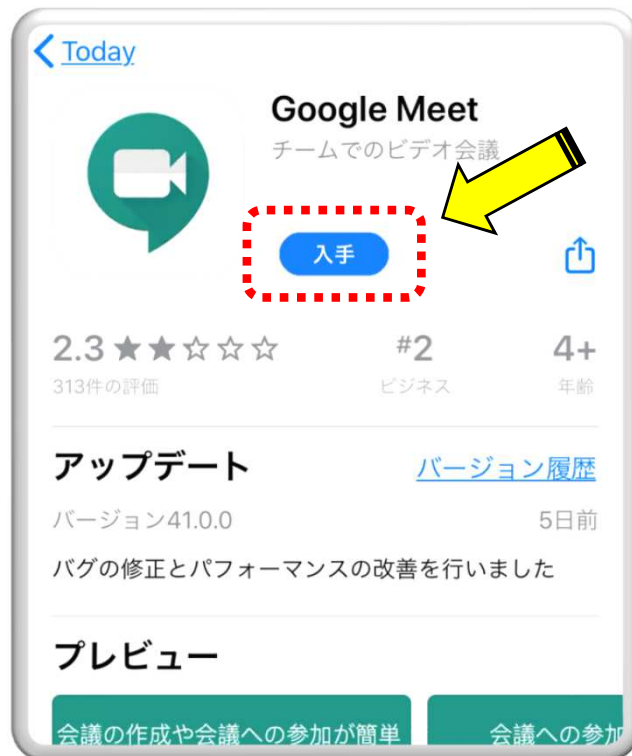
Today

Google Meet
チームでのビデオ会議

入手

2.3 ★★☆☆☆
313件の評価

#2
ビジネス

4+
年齢

アップデート
バージョン履歴

バージョン41.0.0
5日前

バグの修正とパフォーマンスの改善を行いました

プレビュー

会議の作成や会議への参加が簡単

会議への参加